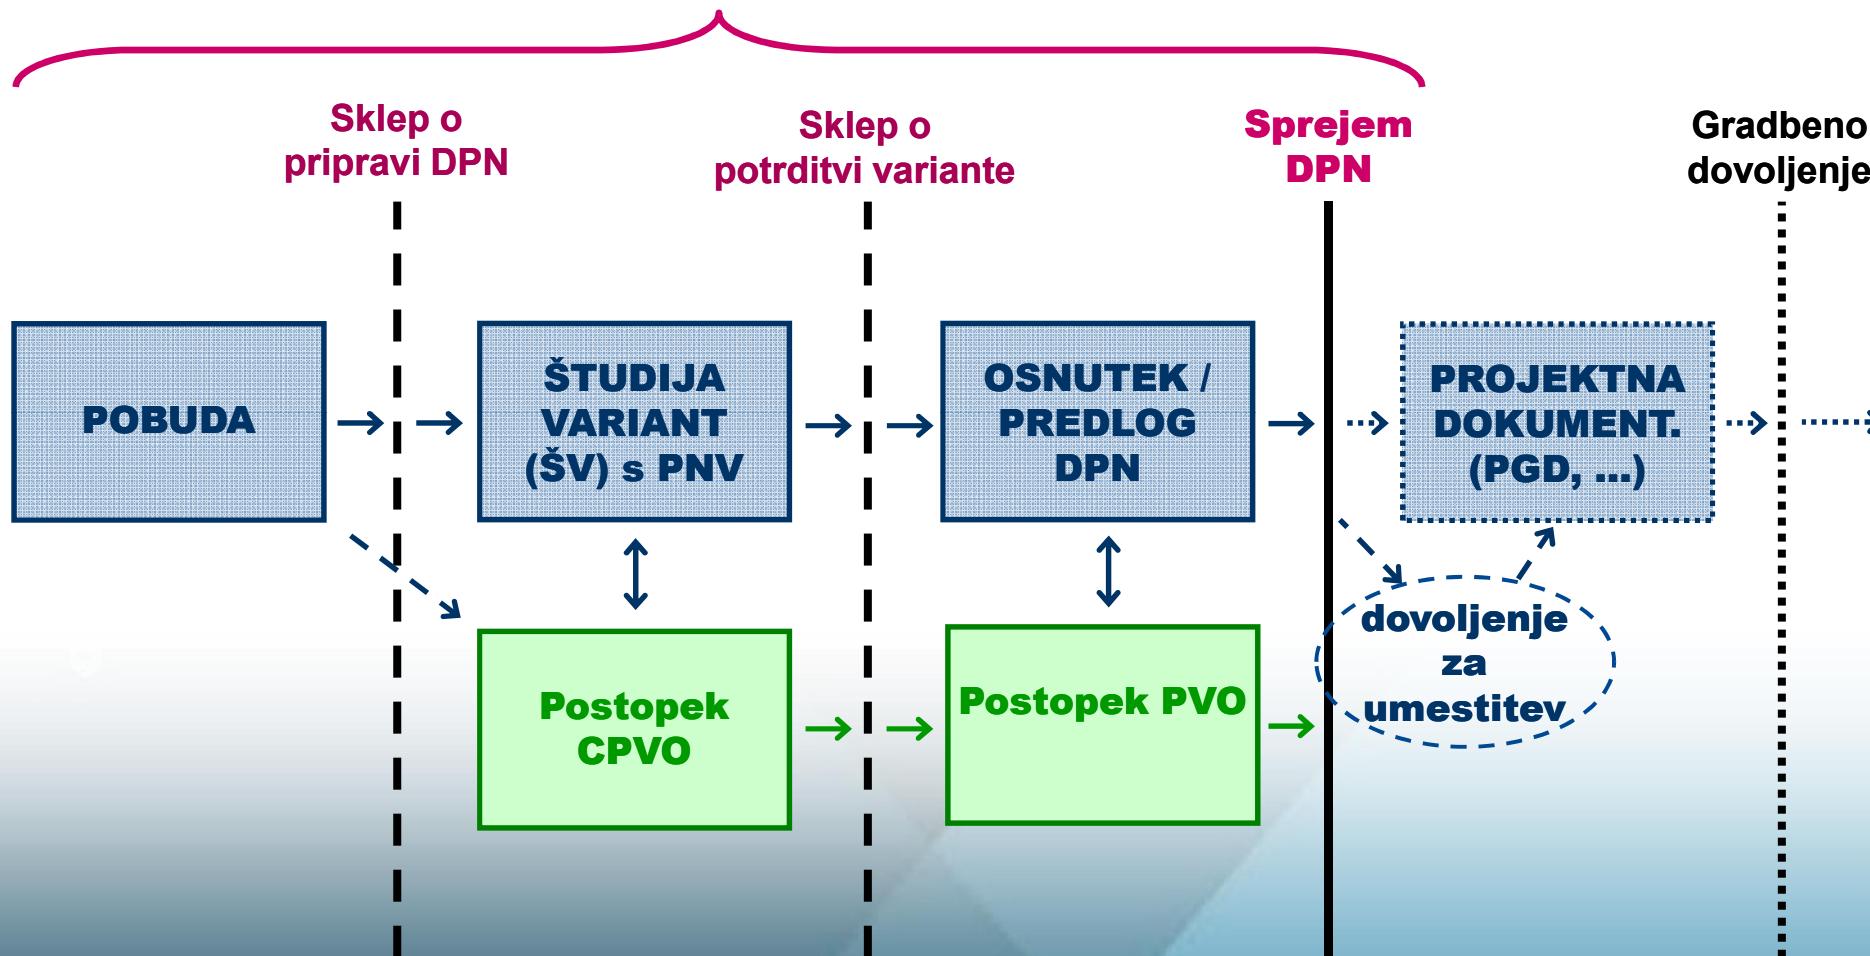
Sklep o pripravi DPN

Sklep o potrditvi variante

Sprejem DPN

Gradbeno dovoljenje

POBUDA

ŠTUDIJA VARIANT (ŠV) s PNV

OSNUTEK / PREDLOG DPN

PROJEKTNA DOKUMENT. (PGD, ...)

Postopek CPVO

Postopek PVO

dovoljenje za umestitev